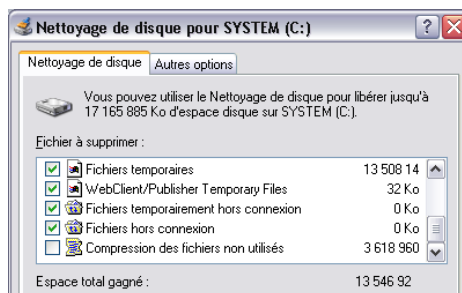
Nettoyage de disque pour SYSTEM (C:)

Nettoyage de disque | Autres options

Vous pouvez utiliser le Nettoyage de disque pour libérer jusqu'à 17 165 885 Ko d'espace disque sur SYSTEM (C:).

Fichier à supprimer :

| | |
|---|---|
| Fichiers temporaires | 13 508 14 |
| WebClient/Publisher Temporary Files | 32 Ko |
| Fichiers temporairement hors connexion | 0 Ko |
| Fichiers hors connexion | 0 Ko |
| Compression des fichiers non utilisés | 3 618 960 |

Espace total gagné : 13 546 92